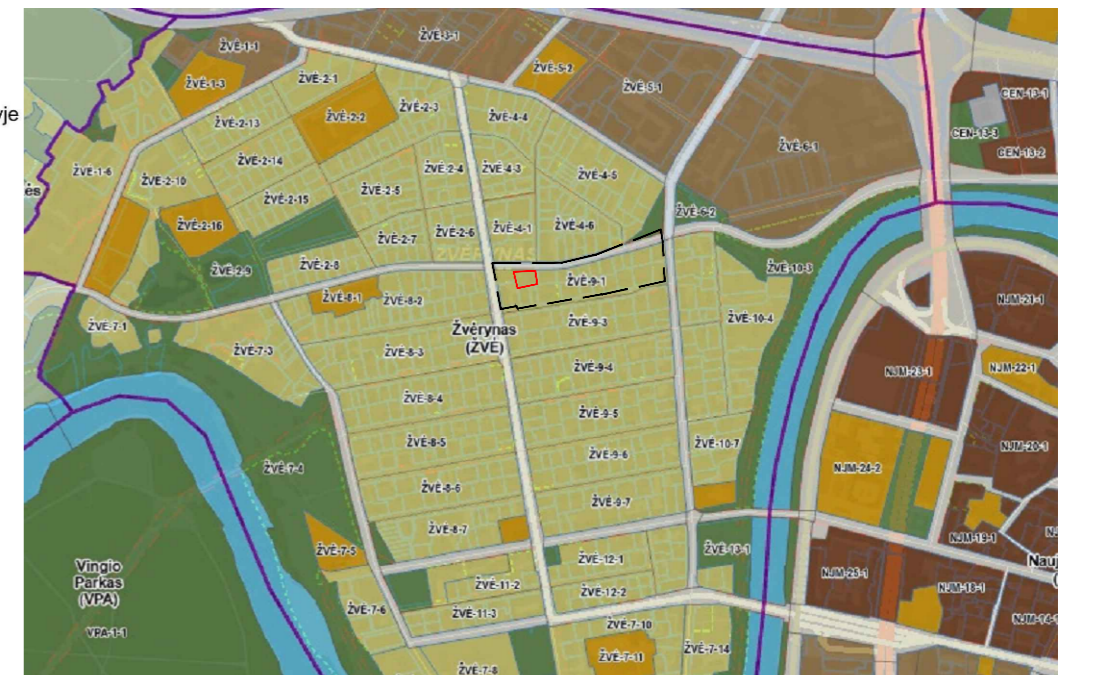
vje

ės

ŽVĖ-1-1
ŽVĖ-3-1
ŽVĖ-1-3
ŽVĖ-2-1
ŽVĖ-5-2
ŽVĖ-5-1
ŽVĖ-2-3
ŽVĖ-2-2
ŽVĖ-2-13
ŽVĖ-4-4
CEN-13-1
CEN-13-3
CEN-13-2
ŽVĖ-2-14
ŽVĖ-6-1
ŽVĖ-1-6
ŽVĖ-2-10
ŽVĖ-2-4
ŽVĖ-4-3
ŽVĖ-4-5
ŽVĖ-2-5
ŽVĖ-2-15
ŽVĖ-6-2
ŽVĖ-2-16
ŽVĖ-2-6
ŽVĖ-4-1
ŽVĖ-4-6
ŽVĖ-2-7
ŽVĖRYNAS
ŽVĖ-2-9
ŽVĖ-2-8
ŽVĖ-9-1
ŽVĖ-10-3
ŽVĖ-8-1
ŽVĖ-8-2
NJM-21-1
ŽVĖ-7-1
ŽVĖ-9-3
ŽVĖ-10-4
Žvėrynas
(ŽVĖ)
ŽVĖ-7-3
ŽVĖ-8-3
NJM-23-1
NJM-22-1
ŽVĖ-9-4
ŽVĖ-8-4
ŽVĖ-9-5
ŽVĖ-8-5
ŽVĖ-10-7
NJM-20-1
ŽVĖ-9-6
ŽVĖ-7-4
NJM-24-2
ŽVĖ-8-6
ŽVĖ-9-7
ŽVĖ-8-7
NJM-19-1
ŽVĖ-7-5
ŽVĖ-12-1
ŽVĖ-13-1
Vingio
Parkas
(VPA)
ŽVĖ-11-2
NJM-25-1
NJM-18-1
ŽVĖ-12-2
ŽVĖ-7-6
ŽVĖ-11-3
NJM-14-1
VPA-1-1
ŽVĖ-7-10
ŽVĖ-7-11
ŽVĖ-7-14
ŽVĖ-7-8
Nauj